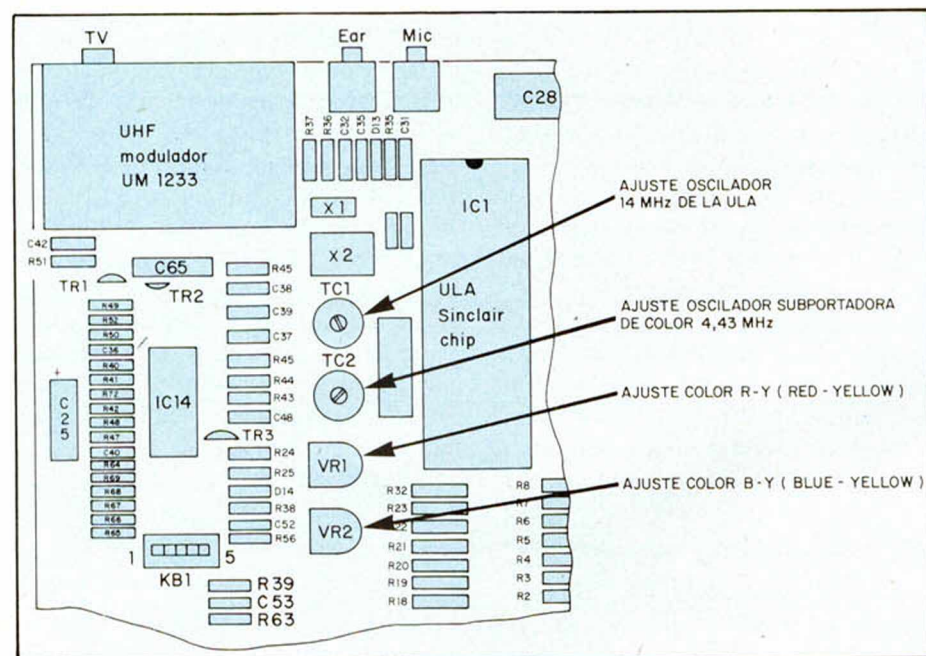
TV
Ear
Mic
C28
UHF modulador UM 1233
R37 R36 C32 C35 D13 R35 C31
X1
IC1
AJUSTE OSCILADOR 14 MHz DE LA ULA
C42
R51
X2
C65
R45
TR1
TR2
C38
TC1
ULA Sinclair chip
AJUSTE OSCILADOR SUBPORTADORA DE COLOR 4,43 MHz
R49
R52
R50
C36
R40
R41
R72
R42
R48
R47
C40
R64
R69
R68
R67
R66
R65
C39
C37
R45
R44
R43
C48
C25
IC14
TC2
AJUSTE COLOR R-Y ( RED - YELLOW )
TR3
R24
R25
D14
R38
C52
R56
VR1
R32
R23
R22
R21
R20
R19
R18
VR2
R8
R7
R6
R5
R4
R3
R2
AJUSTE COLOR B-Y ( BLUE - YELLOW )
1
5
KB1
R39
C53
R63